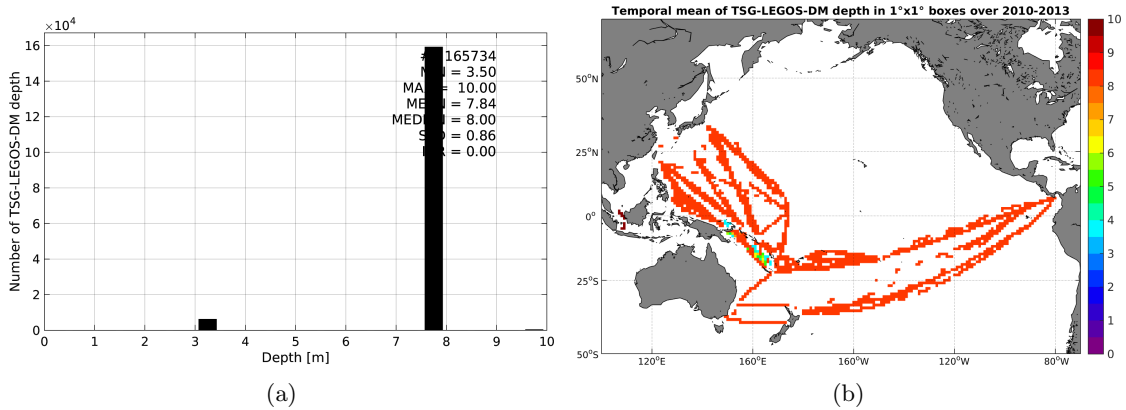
$\times10^4$
16
14
12
10
8
6
4
2
0
Number of TSG-LEGOS-DM depth
#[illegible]165734
M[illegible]N = 3.50
MA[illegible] = 10.00
ME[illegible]N = 7.84
MED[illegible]N = 8.00
S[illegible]D = 0.86
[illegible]R = 0.00
0 1 2 3 4 5 6 7 8 9 10
Depth [m]
(a)

Temporal mean of TSG-LEGOS-DM depth in 1°x1° boxes over 2010-2013
50°N
25°N
0°
25°S
50°S
120°E 160°E 160°W 120°W 80°W
10
9
8
7
6
5
4
3
2
1
0
(b)